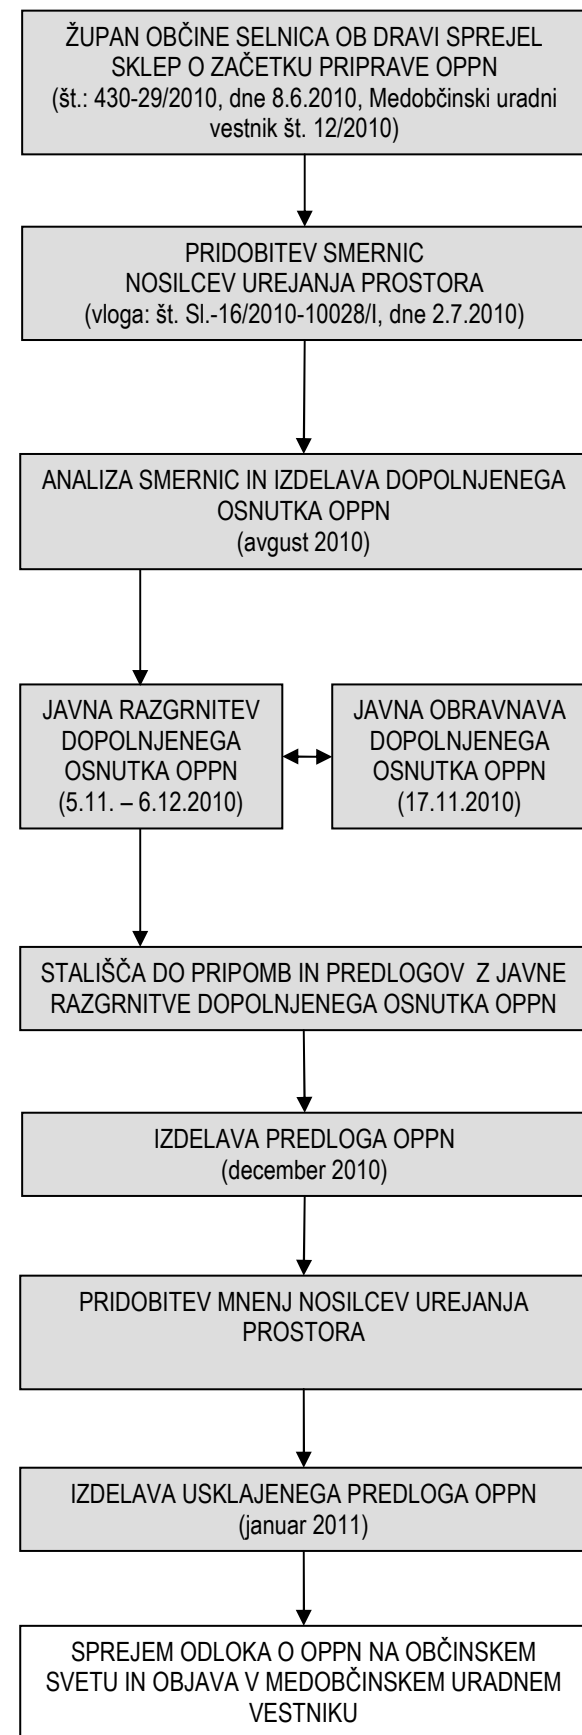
ŽUPAN OBČINE SELNICA OB DRAVI SPREJEL SKLEP O ZAČETKU PRIPRAVE OPPN
(št.: 430-29/2010, dne 8.6.2010, Medobčinski uradni vestnik št. 12/2010)

PRIDOBITEV SMERNIC NOSILCEV UREJANJA PROSTORA
(vloga: št. Sl.-16/2010-10028/I, dne 2.7.2010)

ANALIZA SMERNIC IN IZDELAVA DOPOLNJENEGA OSNUTKA OPPN
(avgust 2010)

JAVNA RAZGRNITEV DOPOLNJENEGA OSNUTKA OPPN
(5.11. – 6.12.2010)

JAVNA OBRAVNAVA DOPOLNJENEGA OSNUTKA OPPN
(17.11.2010)

STALIŠČA DO PRIPOMB IN PREDLOGOV Z JAVNE RAZGRNITVE DOPOLNJENEGA OSNUTKA OPPN

IZDELAVA PREDLOGA OPPN
(december 2010)

PRIDOBITEV MNENJ NOSILCEV UREJANJA PROSTORA

IZDELAVA USKLAJENEGA PREDLOGA OPPN
(januar 2011)

SPREJEM ODLOKA O OPPN NA OBČINSKEM SVETU IN OBJAVA V MEDOBČINSKEM URADNEM VESTNIKU